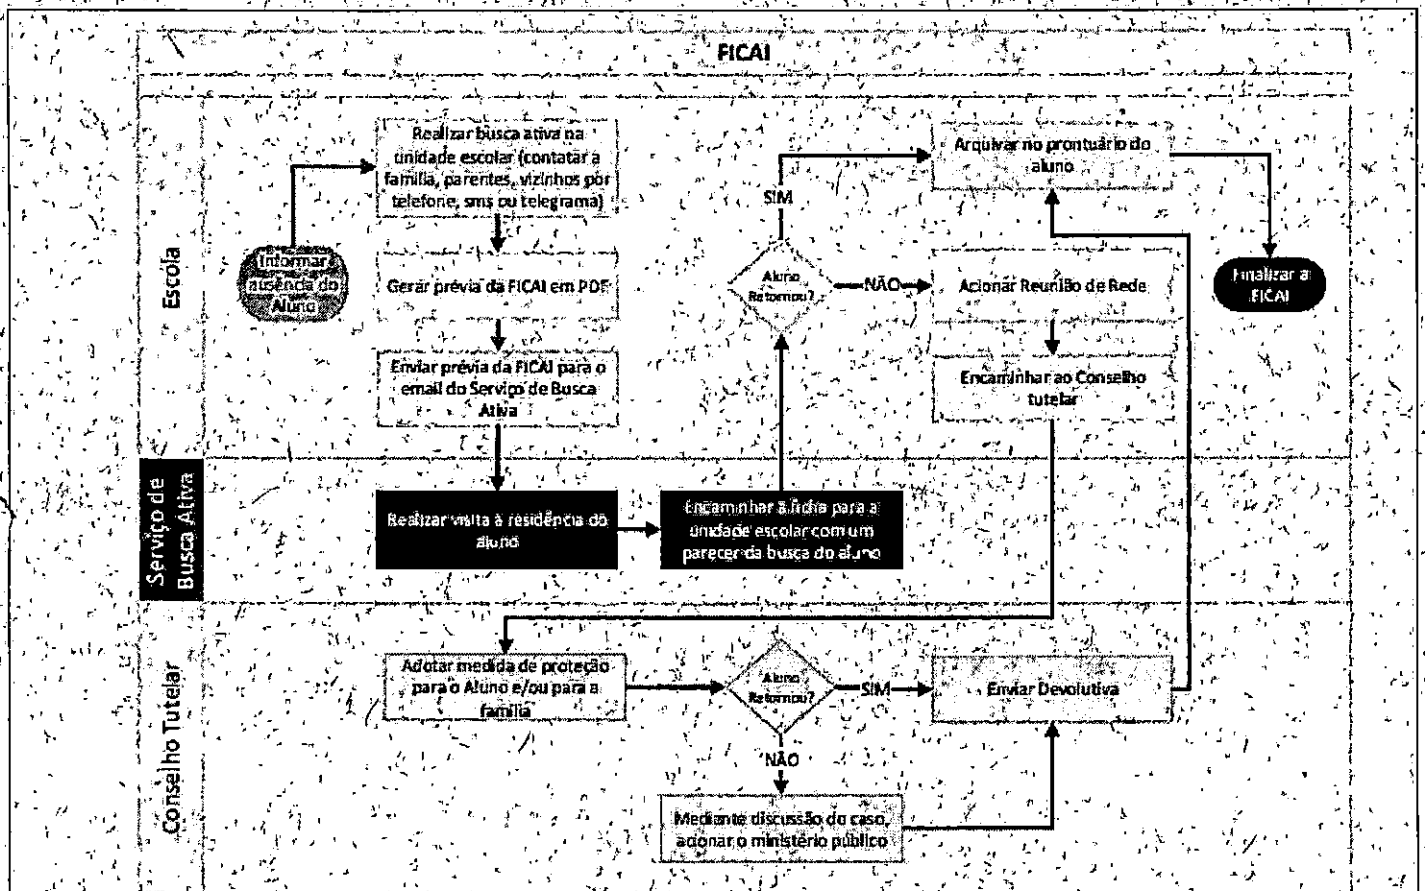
FICAI

Escola

Informar ausência do Aluno

Realizar busca ativa na unidade escolar (contatar a família, parentes, vizinhos por telefone, sms ou telegrama)

Gerar prévia da FICAI em PDF

Enviar prévia da FICAI para o email do Serviço de Busca Ativa

Aluno Retornou?

SIM

NÃO

Arquivar no prontuário do aluno

Acionar Reunião de Rede

Encaminhar ao Conselho tutelar

Finalizar a FICAI

Serviço de Busca Ativa

Realizar visita à residência do aluno

Encaminhar a ficha para a unidade escolar com um parecer da busca do aluno

Conselho Tutelar

Adotar medida de proteção para o Aluno e/ou para a família

Aluno Retornou?

SIM

NÃO

Enviar Devolutiva

Mediante discussão do caso, acionar o ministério público